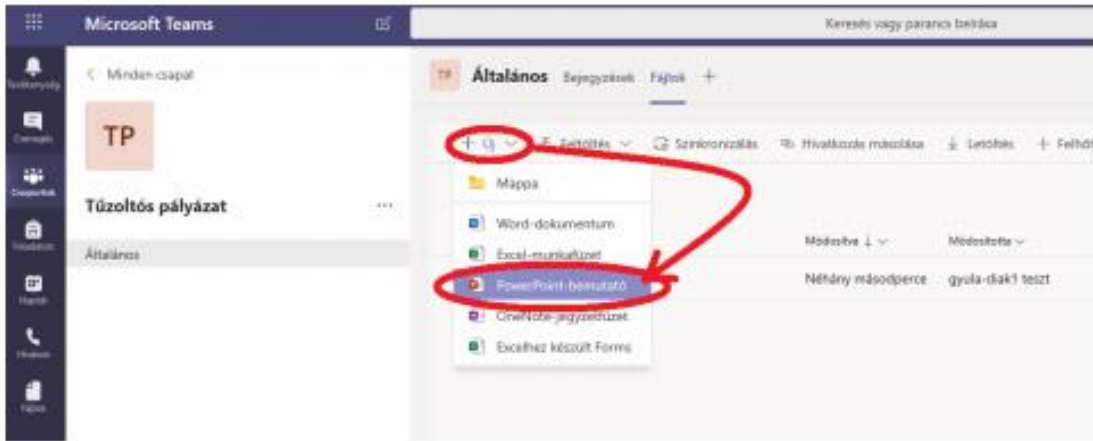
Microsoft Teams

Keresés vagy parancs beírása

Tevékenység
Csevegés
Csoportok
Feladatok
Naptár
Hívások
Fájlok

< Minden csapat

TP

Tűzoltós pályázat

...

Általános

TP Általános Bejegyzések Fájlok +

+ Új ∨ Feltöltés ∨ Szinkronizálás Hivatkozás másolása Letöltés + Felhő

Mappa
Word-dokumentum
Excel-munkafüzet
PowerPoint-bemutató
OneNote-jegyzetfüzet
Excelhez készült Forms

Módosítva ↓ ∨
Módosította ∨

Néhány másodperce
gyula-diak1 teszt